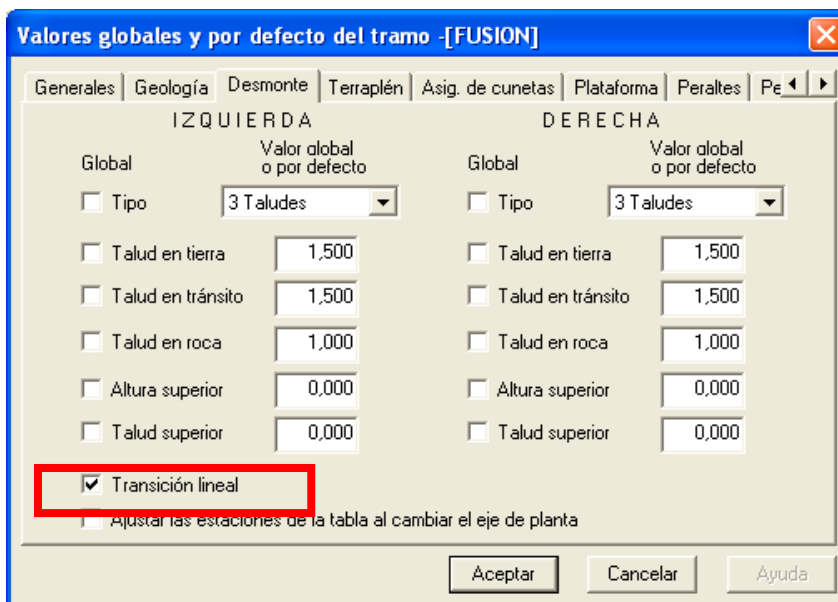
Valores globales y por defecto del tramo -[FUSION]

Generales | Geología | Desmonte | Terraplén | Asig. de cunetas | Plataforma | Peraltes | Pe

IZQUIERDA

Global

Valor global o por defecto

Tipo 3 Taludes

Talud en tierra 1,500

Talud en tránsito 1,500

Talud en roca 1,000

Altura superior 0,000

Talud superior 0,000

DERECHA

Global

Valor global o por defecto

Tipo 3 Taludes

Talud en tierra 1,500

Talud en tránsito 1,500

Talud en roca 1,000

Altura superior 0,000

Talud superior 0,000

Transición lineal

Ajustar las estaciones de la tabla al cambiar el eje de planta

Aceptar Cancelar Ayuda